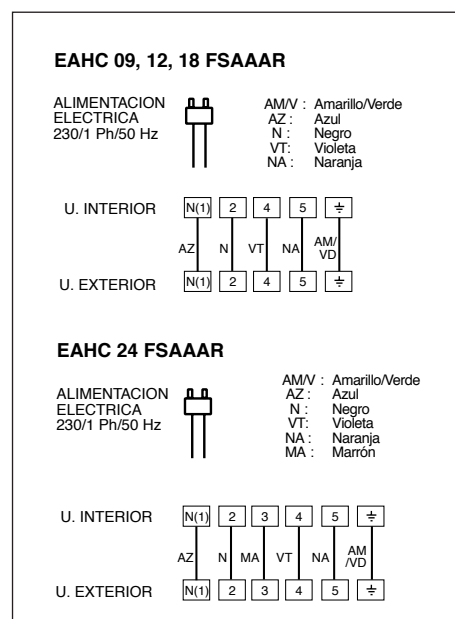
EAHC 09, 12, 18 FSAAAR

ALIMENTACION
ELECTRICA
230/1 Ph/50 Hz

AM/V : Amarillo/Verde
AZ : Azul
N : Negro
VT: Violeta
NA : Naranja

U. INTERIOR

| N(1) | 2 | 4 | 5 | ⏚ |
|---|---|---|---|---|
| AZ | N | VT | NA | AM/VD |
| N(1) | 2 | 4 | 5 | ⏚ |

U. EXTERIOR

EAHC 24 FSAAAR

ALIMENTACION
ELECTRICA
230/1 Ph/50 Hz

AM/V : Amarillo/Verde
AZ : Azul
N : Negro
VT: Violeta
NA : Naranja
MA : Marrón

U. INTERIOR

| N(1) | 2 | 3 | 4 | 5 | ⏚ |
|---|---|---|---|---|---|
| AZ | N | MA | VT | NA | AM/VD |
| N(1) | 2 | 3 | 4 | 5 | ⏚ |

U. EXTERIOR